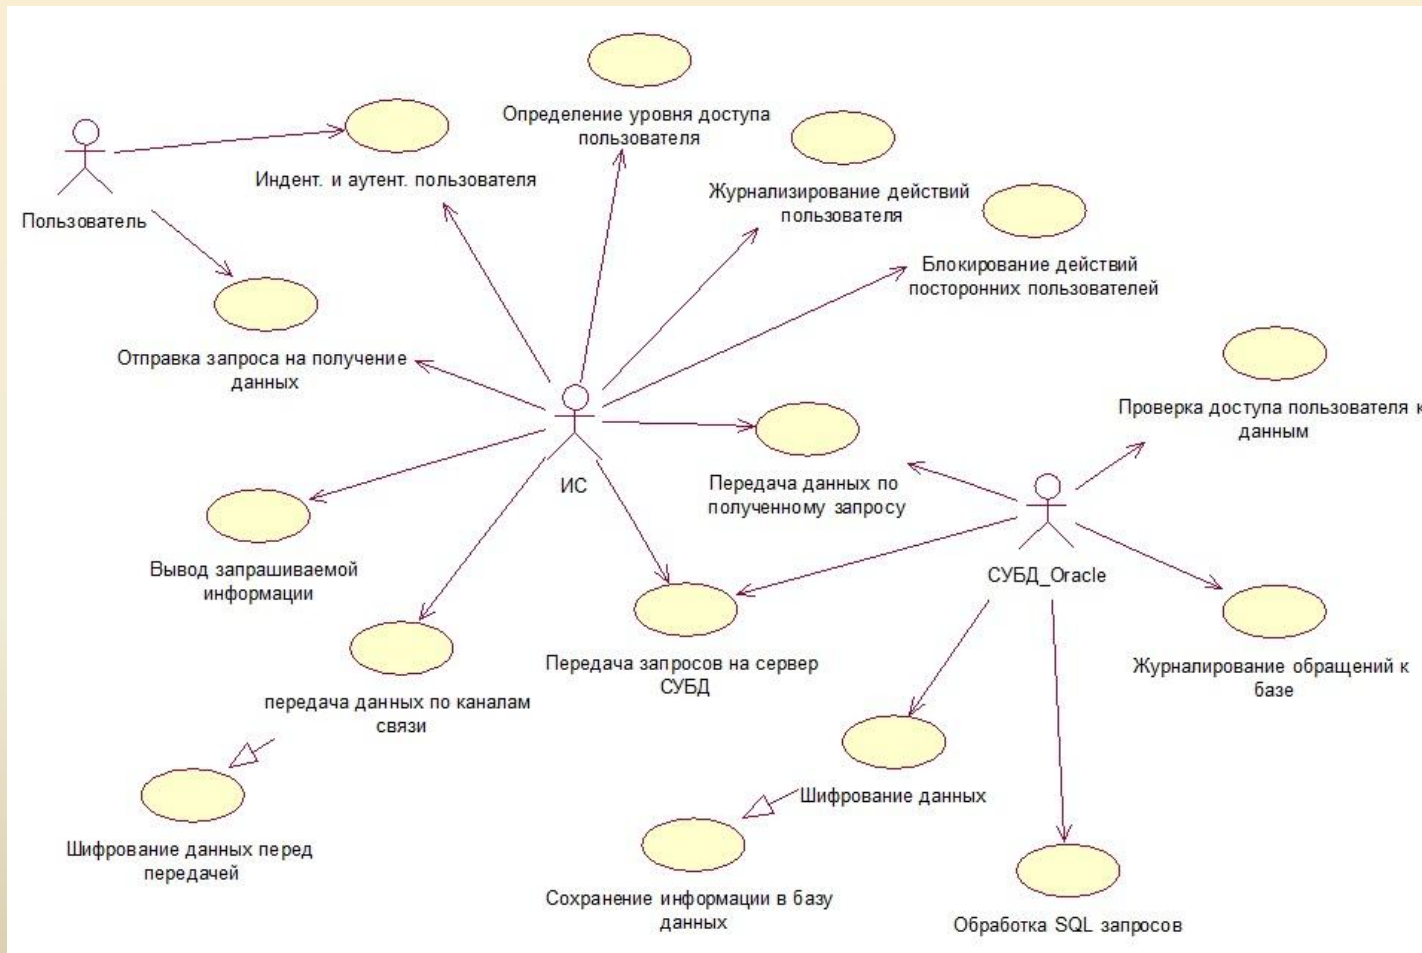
Определение уровня доступа пользователя

Индент. и аутент. пользователя

Пользователь

Журнализирование действий пользователя

Блокирование действий посторонних пользователей

Отправка запроса на получение данных

Проверка доступа пользователя к данным

ИС

Передача данных по полученному запросу

Вывод запрашиваемой информации

СУБД_Oracle

Передача запросов на сервер СУБД

Журналирование обращений к базе

передача данных по каналам связи

Шифрование данных

Шифрование данных перед передачей

Сохранение информации в базу данных

Обработка SQL запросов